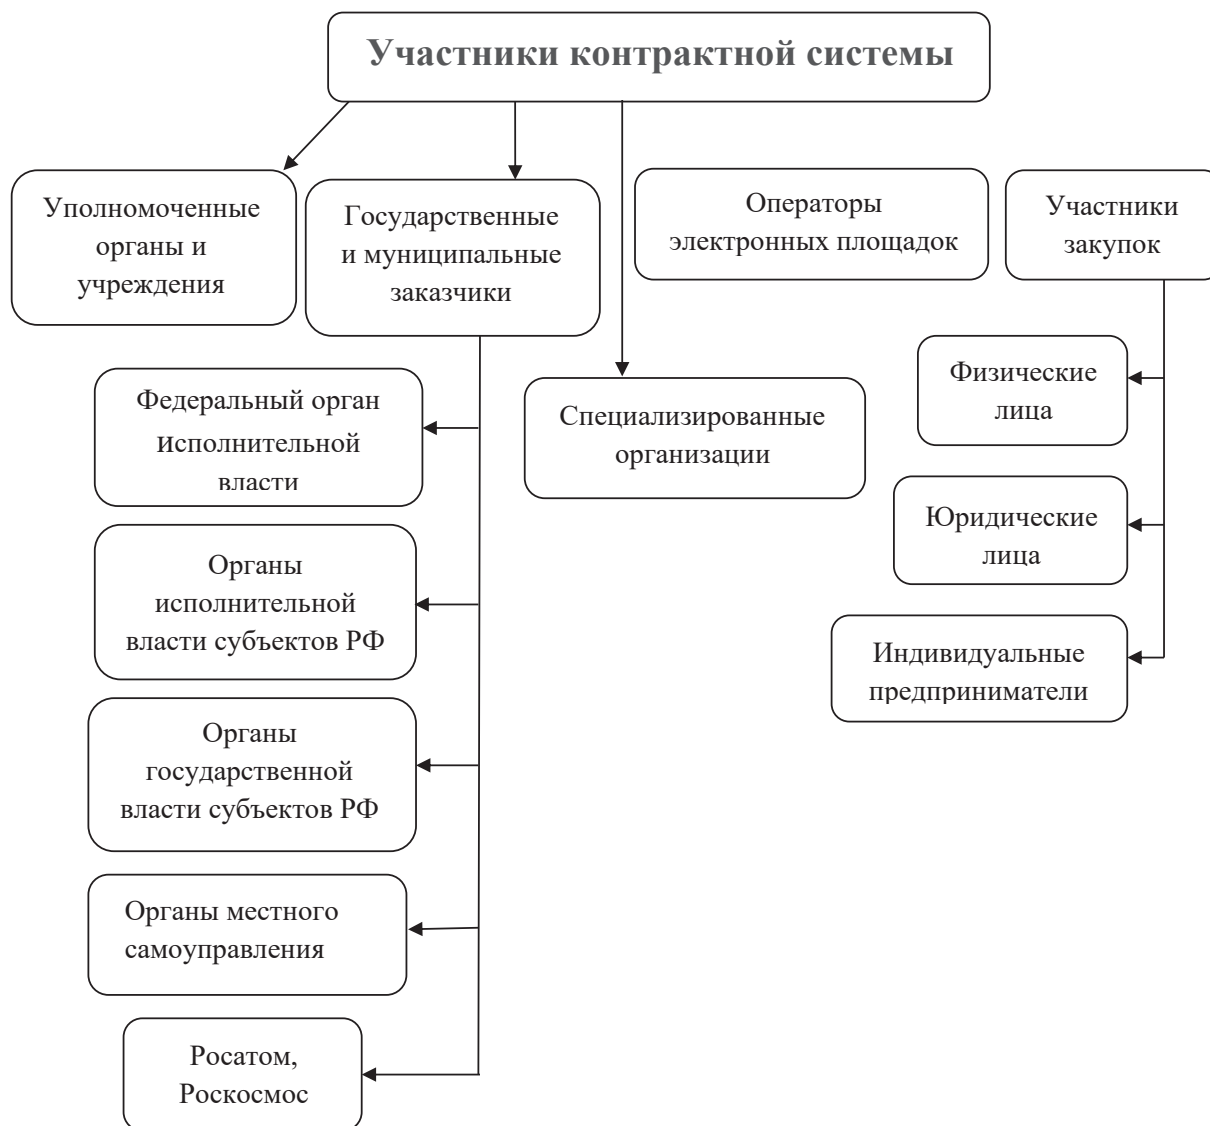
Участники контрактной системы

Уполномоченные органы и учреждения

Государственные и муниципальные заказчики

Операторы электронных площадок

Участники закупок

Федеральный орган исполнительной власти

Специализированные организации

Физические лица

Юридические лица

Органы исполнительной власти субъектов РФ

Индивидуальные предприниматели

Органы государственной власти субъектов РФ

Органы местного самоуправления

Росатом, Роскосмос